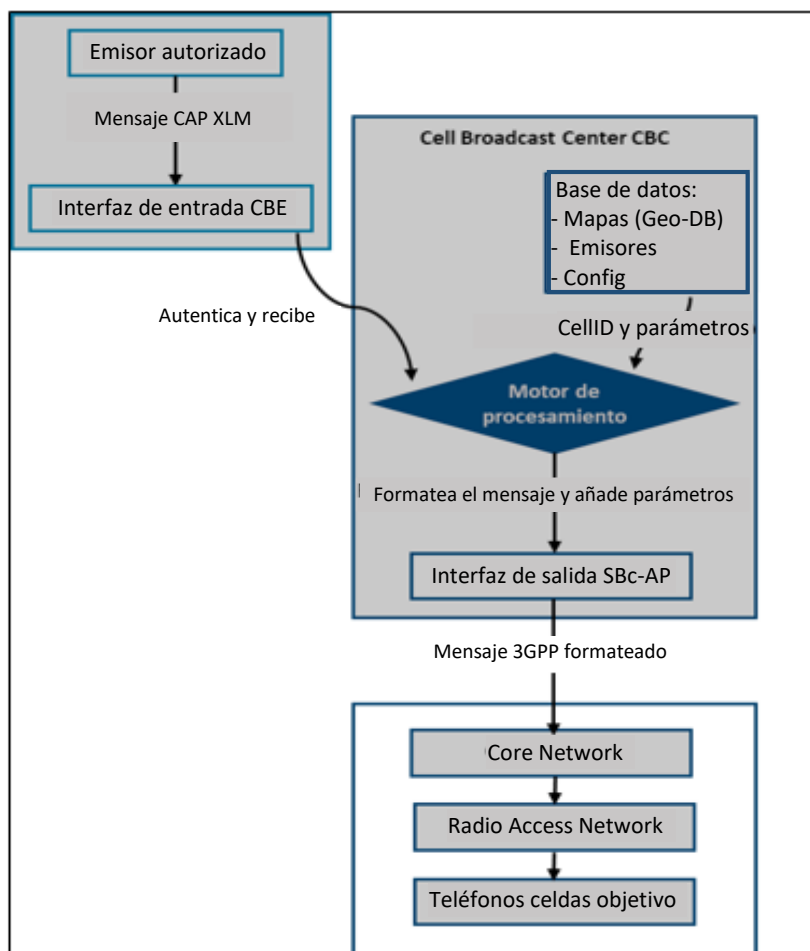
Emisor autorizado

Mensaje CAP XLM

Interfaz de entrada CBE

Autentica y recibe

Cell Broadcast Center CBC

Base de datos:
- Mapas (Geo-DB)
- Emisores
- Config

CellID y parámetros

Motor de procesamiento

Formatea el mensaje y añade parámetros

Interfaz de salida SBc-AP

Mensaje 3GPP formateado

Core Network

Radio Access Network

Teléfonos celdas objetivo